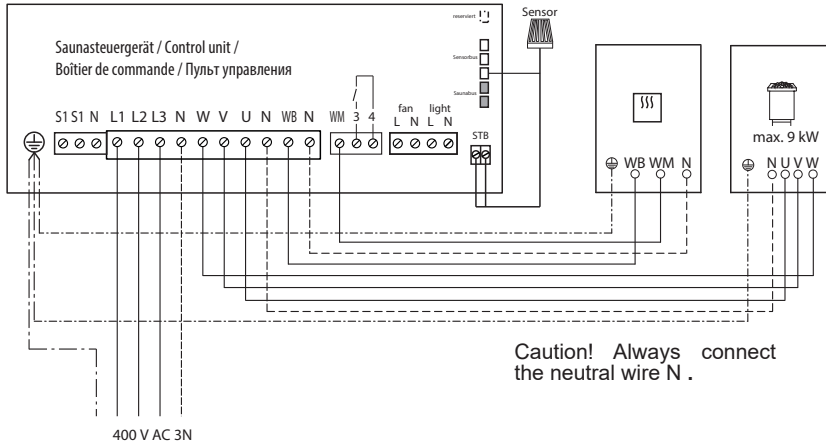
reserviert

Sensor

Saunasteuergerät / Control unit / Boîtier de commande / Пульт управления

Sensorbus

Saunabus

S1 S1 N L1 L2 L3 N W V U N WB N

WM 3 4

fan L N

light L N

STB

WB WM N

max. 9 kW

N U V W

Caution! Always connect the neutral wire N .

400 V AC 3N